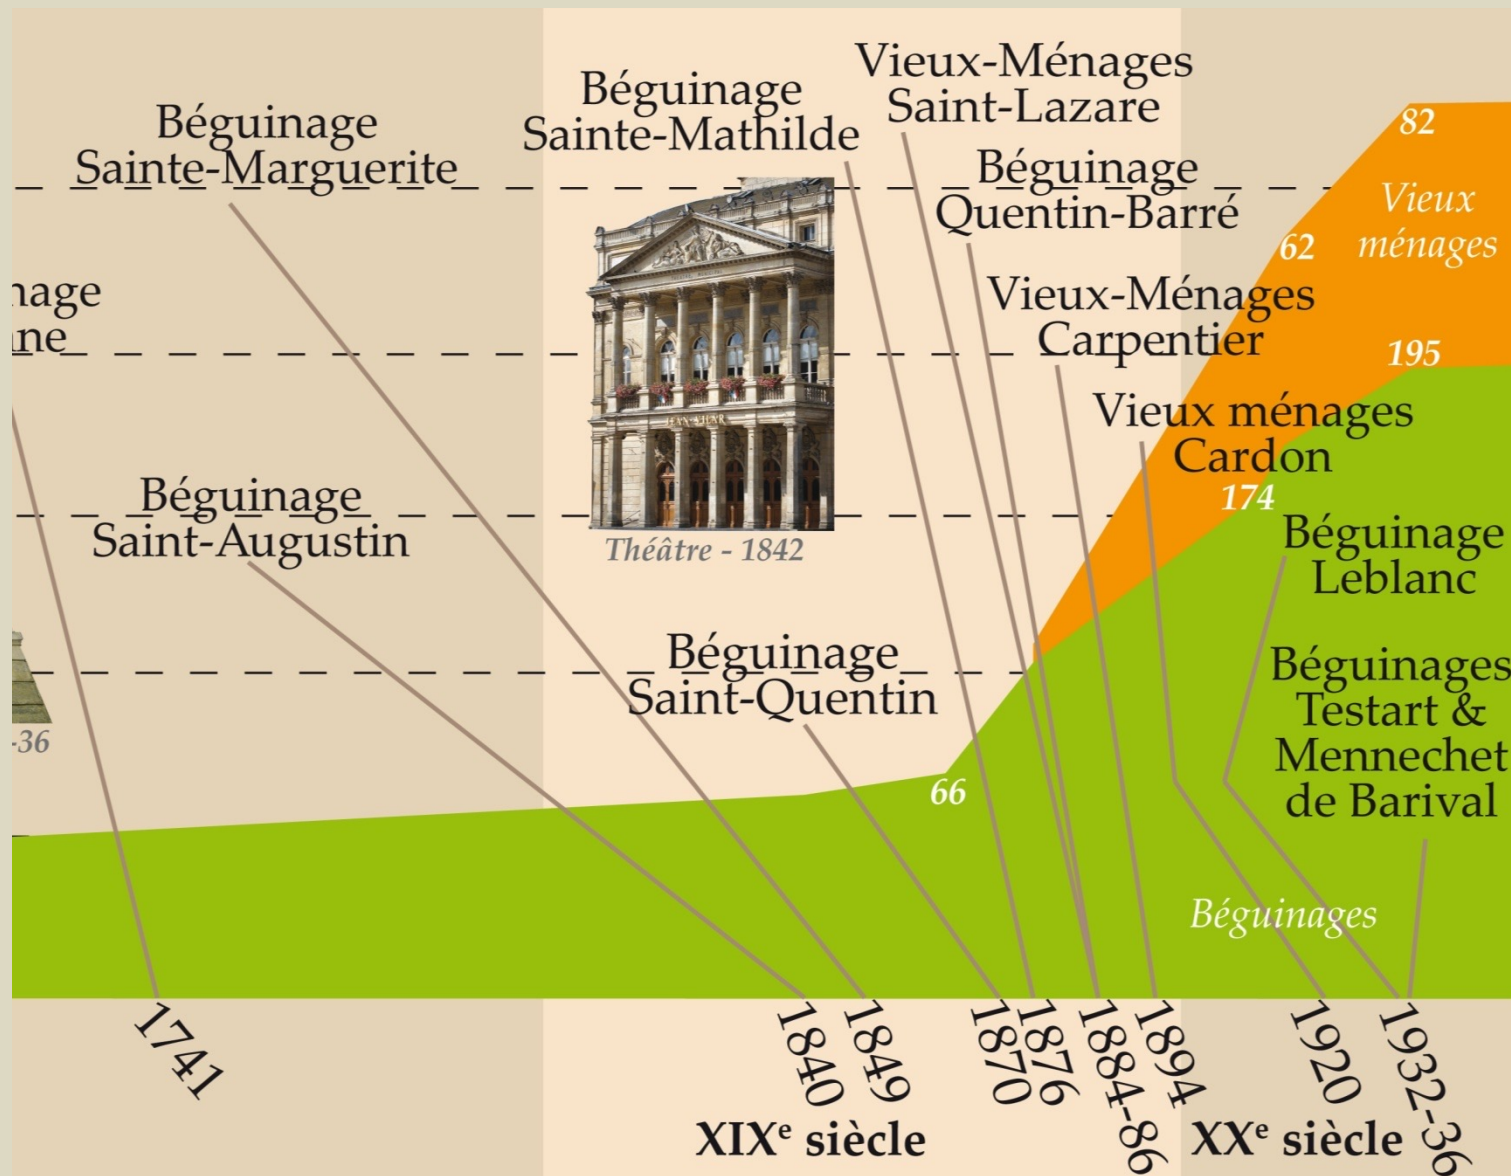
Béguinage Sainte-Marguerite

Béguinage Sainte-Mathilde

Vieux-Ménages Saint-Lazare

Béguinage Quentin-Barré

82

Vieux ménages

62

nage
ne

Vieux-Ménages Carpentier

195

Vieux ménages Cardon

174

Béguinage Saint-Augustin

Théâtre - 1842

Béguinage Leblanc

Béguinage Saint-Quentin

Béguinages Testart & Mennechet de Barival

-36

66

Béguinages

1741

1840

1849

1870

1876

1884-86

1894

1920

1932-36

XIX$^{e}$ siècle

XX$^{e}$ siècle